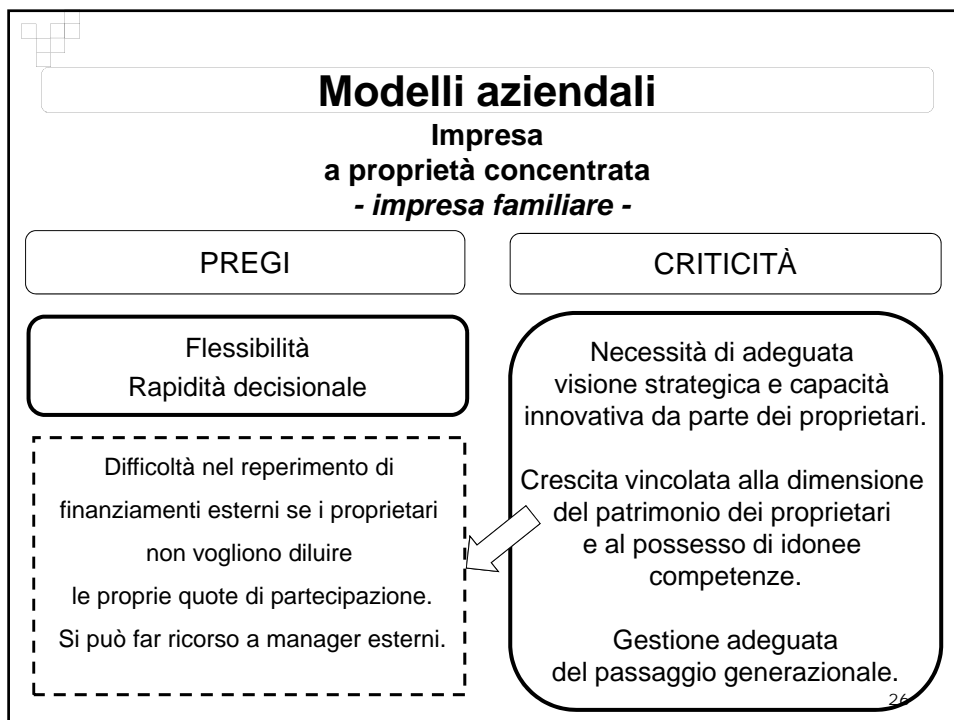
Modelli aziendali

Impresa
a proprietà concentrata
- impresa familiare -

PREGI

CRITICITÀ

Flessibilità
Rapidità decisionale

Difficoltà nel reperimento di finanziamenti esterni se i proprietari non vogliono diluire le proprie quote di partecipazione. Si può far ricorso a manager esterni.

Necessità di adeguata visione strategica e capacità innovativa da parte dei proprietari.

Crescita vincolata alla dimensione del patrimonio dei proprietari e al possesso di idonee competenze.

Gestione adeguata del passaggio generazionale.

26